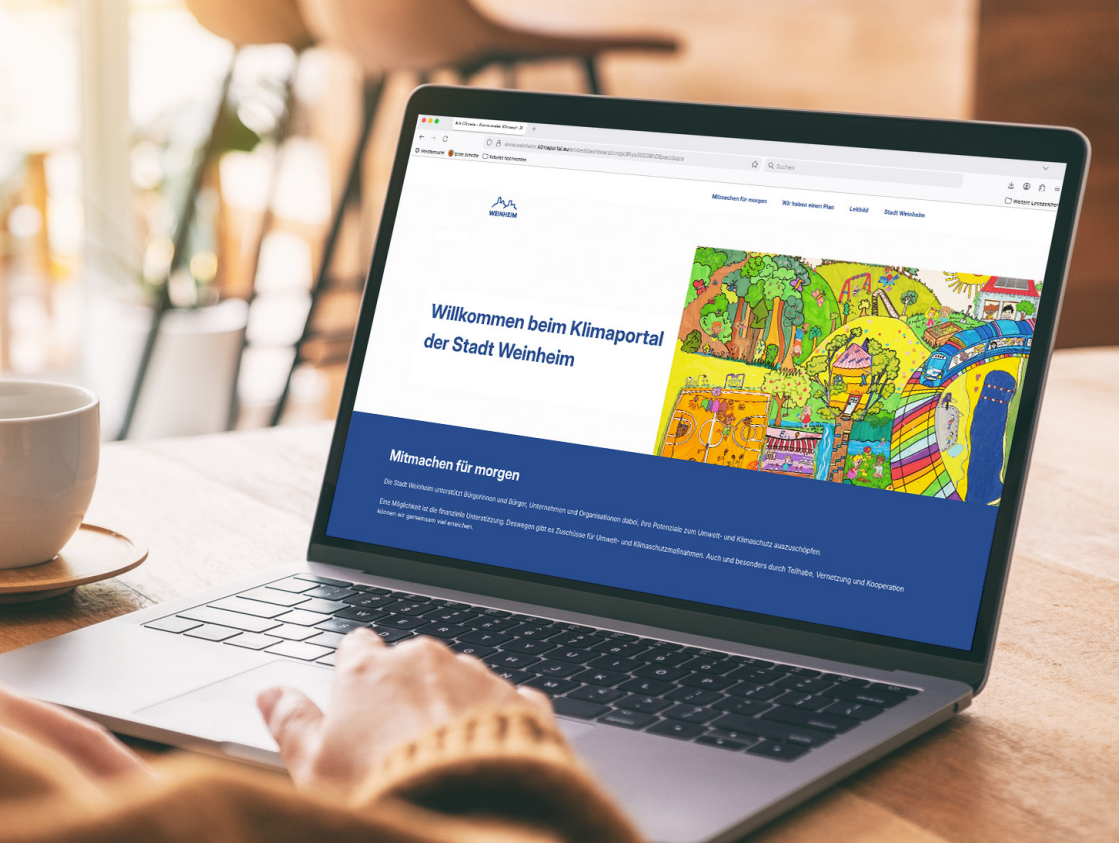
WEINHEIM

Mitmachen für morgen Wir haben einen Plan Leitbild Stadt Weinheim

Willkommen beim Klimaportal der Stadt Weinheim

Mitmachen für morgen

Die Stadt Weinheim unterstützt Bürgerinnen und Bürger, Unternehmen und Organisationen dabei, ihre Potenziale zum Umwelt- und Klimaschutz auszuschöpfen.

Eine Möglichkeit ist die finanzielle Unterstützung. Deswegen gibt es Zuschüsse für Umwelt- und Klimaschutzmaßnahmen. Auch und besonders durch Teilhabe, Vernetzung und Kooperation können wir gemeinsam viel erreichen.